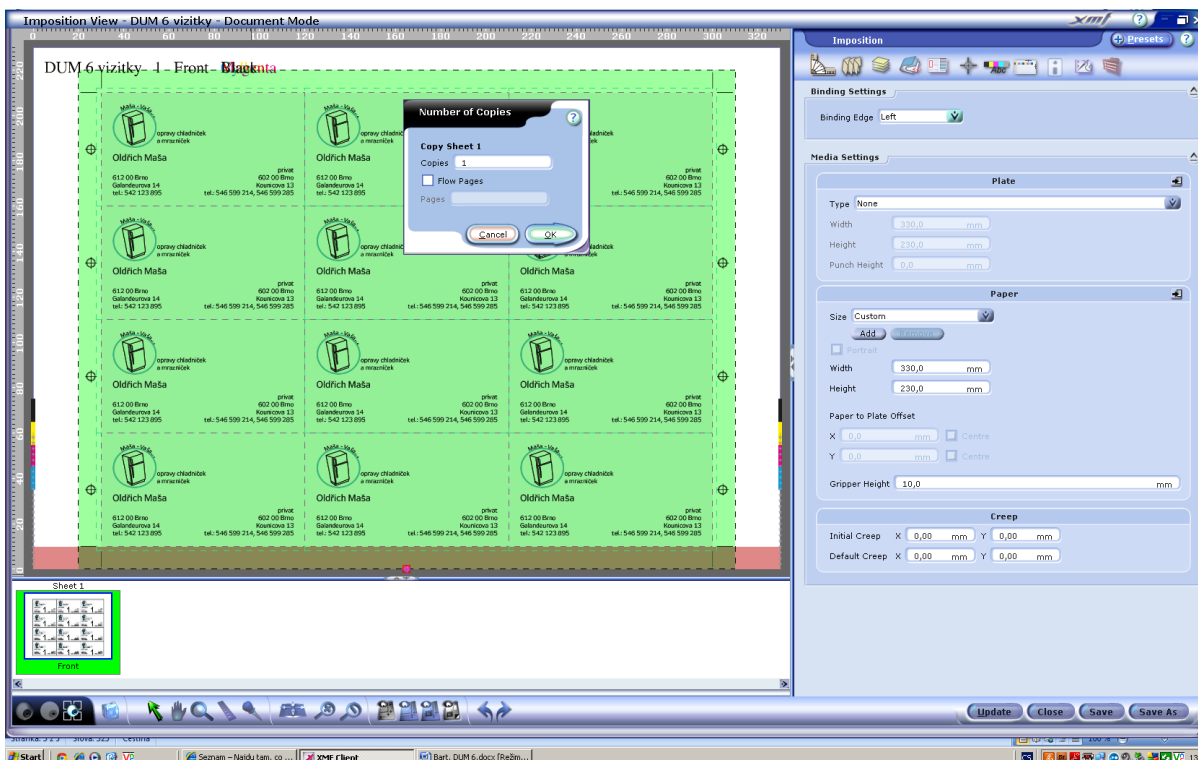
Imposition View - DUM 6 vizitky - Document Mode

0 20 40 60 80 100 120 140 160 180 200 220 240 260 280 300 320

DUM 6 vizitky - 1 - Front - Black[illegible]

Maša - Vaše
opravy chladniček a mrazniček
Oldřich Maša
612 00 Brno
Galandeurova 14
tel.: 542 123 895
privat
602 00 Brno
Kounicova 13
tel.: 546 599 214, 546 599 285

Number of Copies
Copy Sheet 1
Copies 1
Flow Pages
Pages
Cancel
OK

Sheet 1
Front

Imposition
Presets

Binding Settings
Binding Edge Left

Media Settings
Plate
Type None
Width 330,0 mm
Height 230,0 mm
Punch Height 0,0 mm

Paper
Size Custom
Add Remove
Portrait
Width 330,0 mm
Height 230,0 mm
Paper to Plate Offset
X 0,0 mm Centre
Y 0,0 mm Centre
Gripper Height 10,0 mm

Creep
Initial Creep X 0,00 mm Y 0,00 mm
Default Creep X 0,00 mm Y 0,00 mm

Update Close Save Save As

Start
Seznam – Najdu tam, co ...
XMF Client
Bart, DUM 6.docx [Režim...